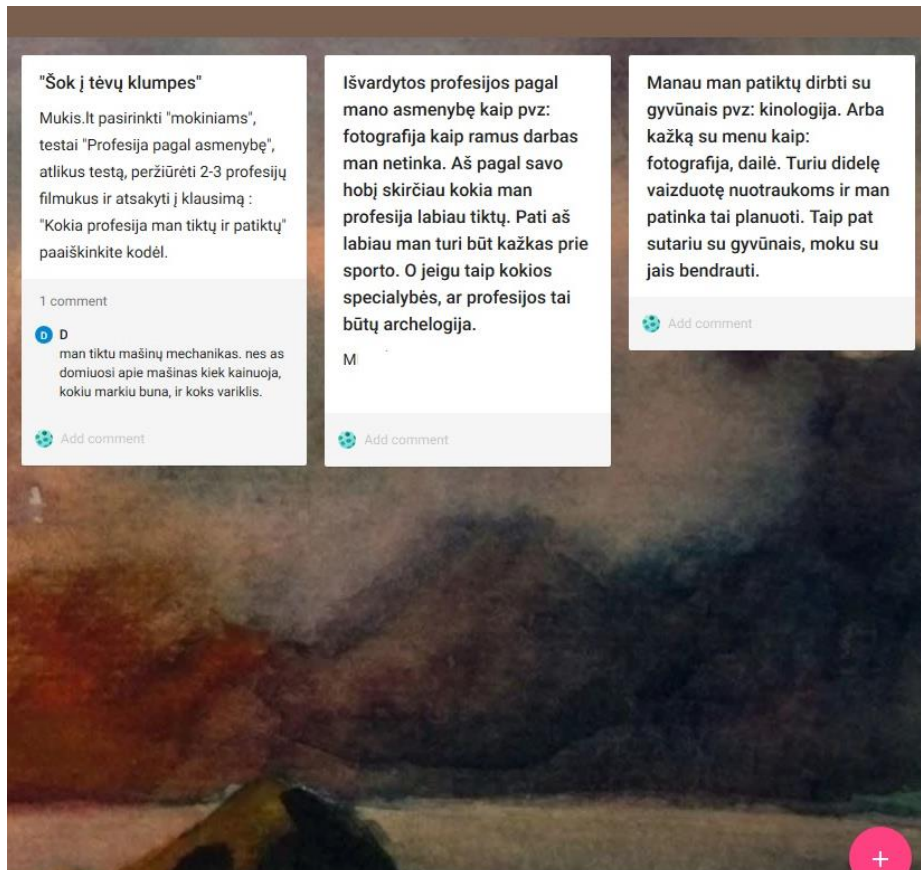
"Šok į tėvų klumpes"

Mukis.lt pasirinkti "mokiniams", testai "Profesija pagal asmenybę", atlikus testą, peržiūrėti 2-3 profesijų filmukus ir atsakyti į klausimą : "Kokia profesija man tiktų ir patiktų" paaiškinkite kodėl.

1 comment

D
D
man tiktu mašinų mechanikas. nes as domiuosi apie mašinas kiek kainuoja, kokiu markiu buna, ir koks variklis.

Add comment

Išvardytos profesijos pagal mano asmenybę kaip pvz: fotografija kaip ramus darbas man netinka. Aš pagal savo hobį skirčiau kokia man profesija labiau tiktų. Pati aš labiau man turi būt kažkas prie sporto. O jeigu taip kokios specialybės, ar profesijos tai būtų archelogija.

M

Add comment

Manau man patiktų dirbti su gyvūnais pvz: kinologija. Arba kažką su menu kaip: fotografija, dailė. Turiu didelę vaizduotę nuotraukoms ir man patinka tai planuoti. Taip pat sutariu su gyvūnais, moku su jais bendrauti.

Add comment

+